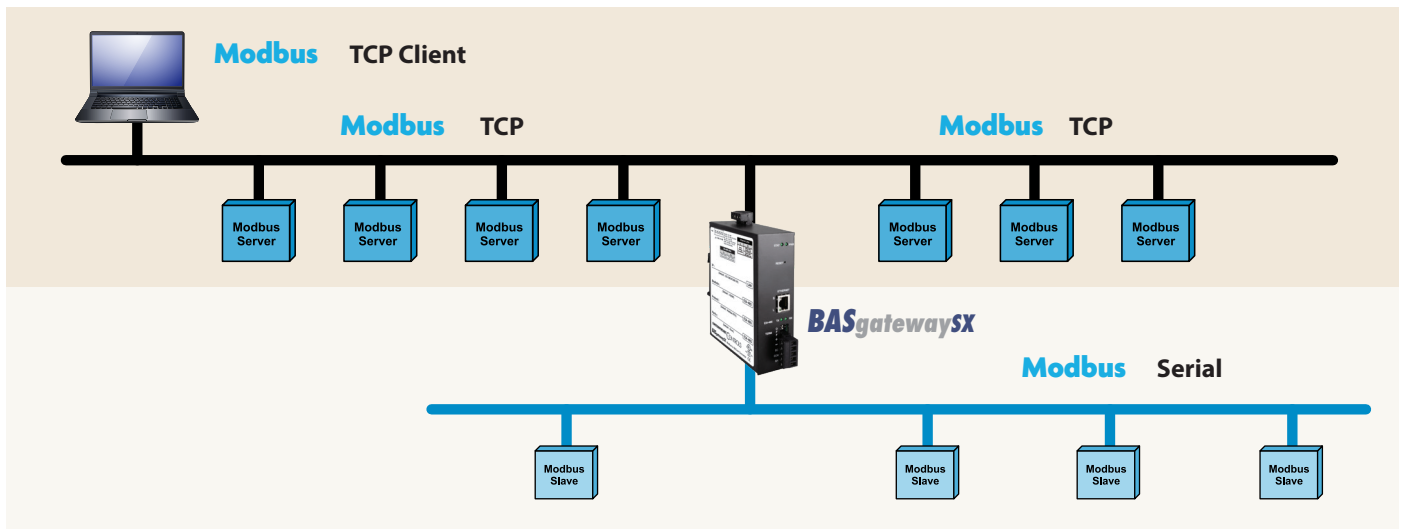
Modbus TCP Client

Modbus TCP

Modbus TCP

Modbus Server

Modbus Server

Modbus Server

Modbus Server

Modbus Server

Modbus Server

Modbus Server

BASgatewaySX

Modbus Serial

Modbus Slave

Modbus Slave

Modbus Slave

Modbus Slave